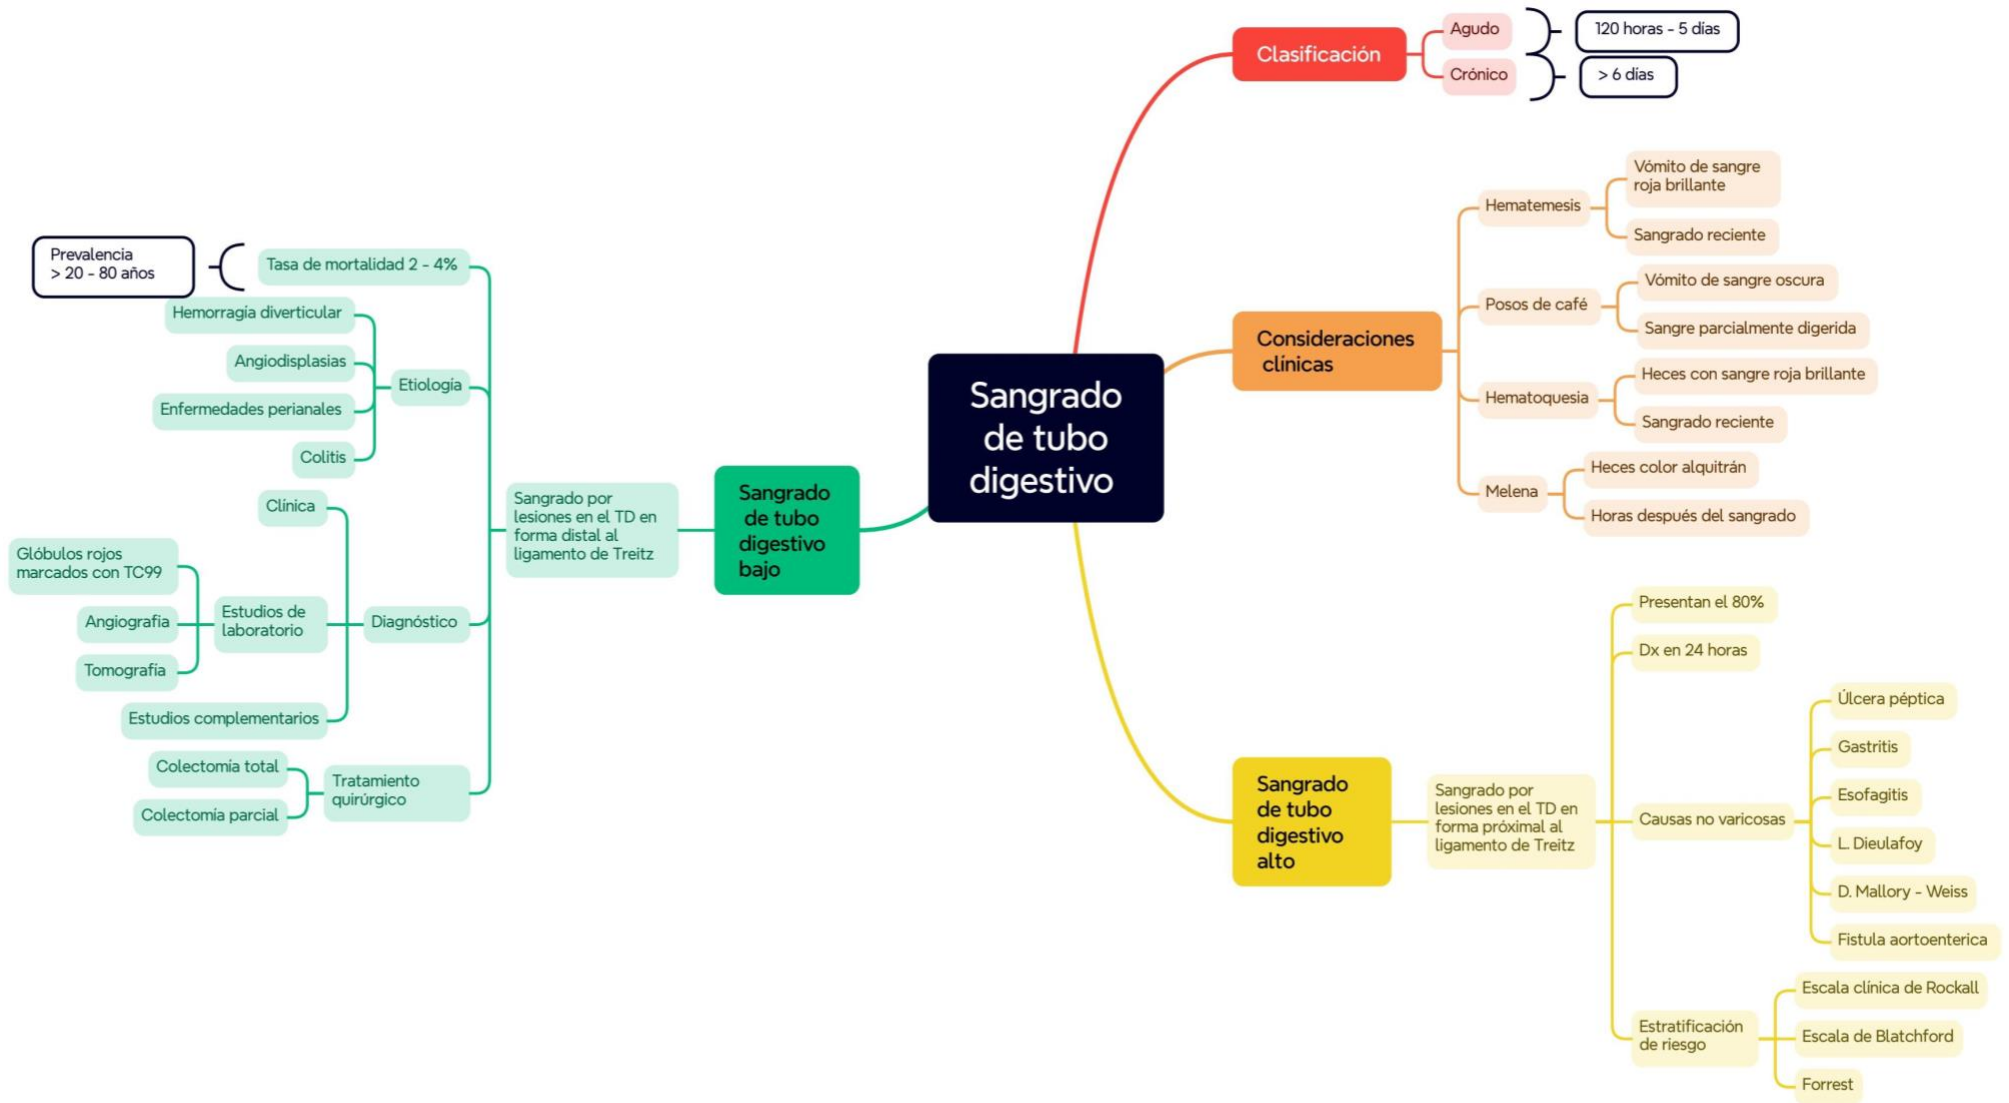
Sangrado de tubo digestivo

Clasificación
Agudo
120 horas - 5 días
Crónico
> 6 días

Consideraciones clínicas
Hematemesis
Vómito de sangre roja brillante
Sangrado reciente
Posos de café
Vómito de sangre oscura
Sangre parcialmente digerida
Hematoquesia
Heces con sangre roja brillante
Sangrado reciente
Melena
Heces color alquitrán
Horas después del sangrado

Sangrado de tubo digestivo alto
Sangrado por lesiones en el TD en forma próximal al ligamento de Treitz
Presentan el 80%
Dx en 24 horas
Causas no varicosas
Úlcera péptica
Gastritis
Esofagitis
L. Dieulafoy
D. Mallory - Weiss
Fistula aortoenterica
Estratificación de riesgo
Escala clínica de Rockall
Escala de Blatchford
Forrest

Sangrado de tubo digestivo bajo
Sangrado por lesiones en el TD en forma distal al ligamento de Treitz
Tasa de mortalidad 2 - 4%
Prevalencia > 20 - 80 años
Etiología
Hemorragía diverticular
Angiodisplasias
Enfermedades perianales
Colitis
Diagnóstico
Clínica
Estudios de laboratorio
Glóbulos rojos marcados con TC99
Angiografía
Tomografía
Estudios complementarios
Tratamiento quirúrgico
Colectomía total
Colectomía parcial